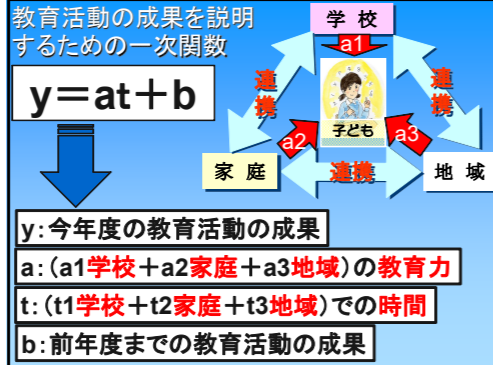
教育活動の成果を説明するための一次関数

y＝at＋b

学校

a1

連携

連携

子ども

a2

a3

家庭

連携

地域

y：今年度の教育活動の成果

a：（a1学校＋a2家庭＋a3地域）の教育力

t：（t1学校＋t2家庭＋t3地域）での時間

b：前年度までの教育活動の成果